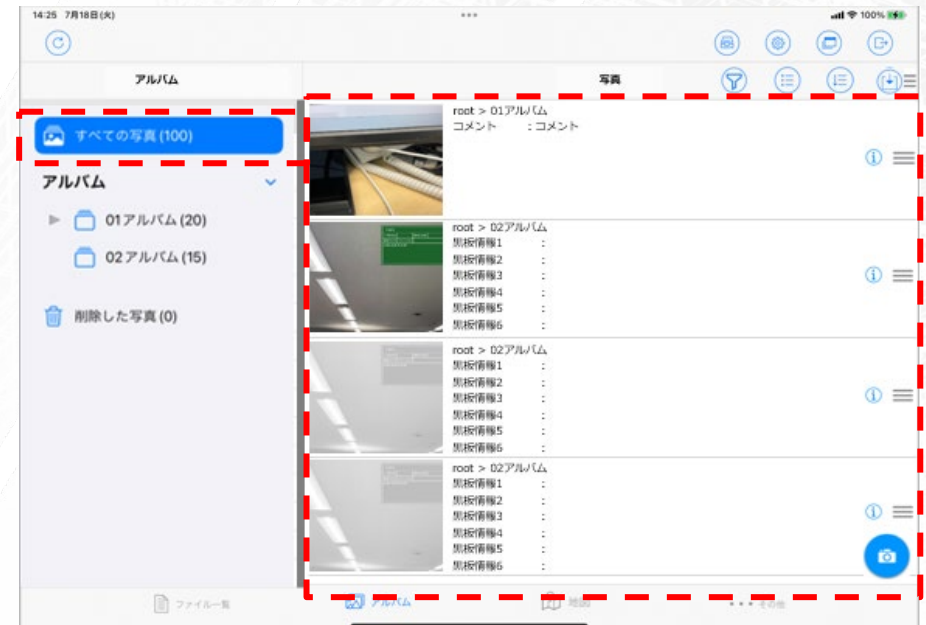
14:25 7月18日(火)

100%

アルバム

写真

すべての写真 (100)

アルバム

01アルバム (20)

02アルバム (15)

削除した写真 (0)

root > 01アルバム
コメント : コメント

root > 02アルバム
黒板情報1 :
黒板情報2 :
黒板情報3 :
黒板情報4 :
黒板情報5 :
黒板情報6 :

root > 02アルバム
黒板情報1 :
黒板情報2 :
黒板情報3 :
黒板情報4 :
黒板情報5 :
黒板情報6 :

root > 02アルバム
黒板情報1 :
黒板情報2 :
黒板情報3 :
黒板情報4 :
黒板情報5 :
黒板情報6 :

ファイル一覧

アルバム

地図

その他